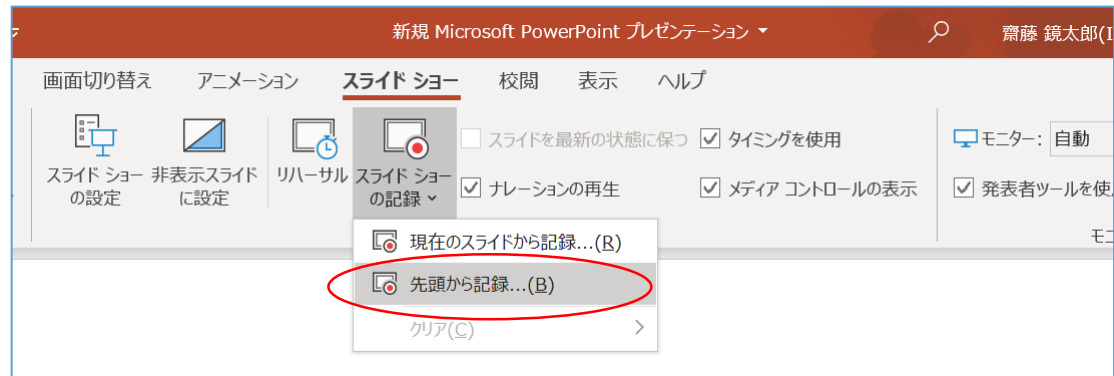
新規 Microsoft PowerPoint プレゼンテーション

齋藤 鏡太郎(I

画面切り替え　アニメーション　スライド ショー　校閲　表示　ヘルプ

スライド ショーの設定

非表示スライドに設定

リハーサル

スライド ショーの記録

スライドを最新の状態に保つ

タイミングを使用

ナレーションの再生

メディア コントロールの表示

モニター: 自動

発表者ツールを使

モニ

現在のスライドから記録...(R)

先頭から記録...(B)

クリア(C)